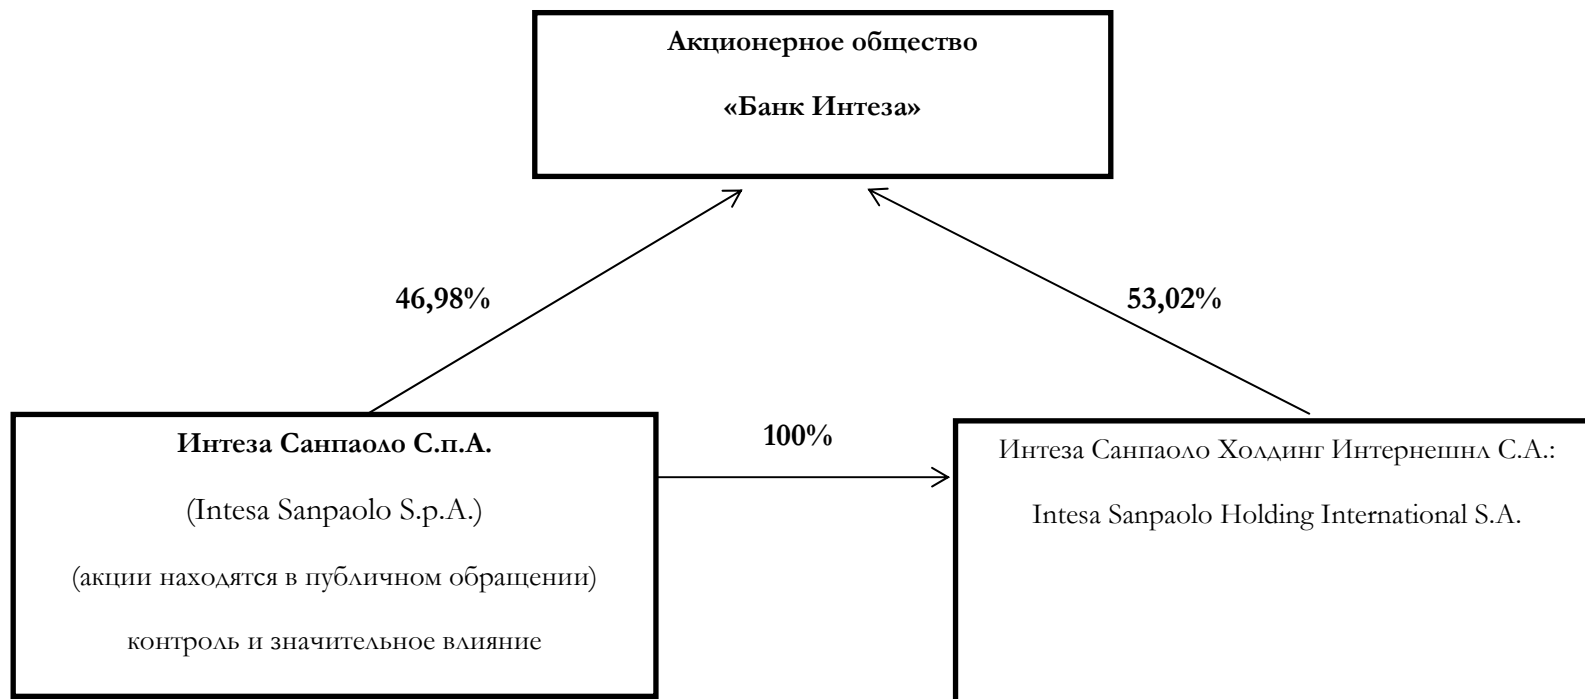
Акционерное общество

«Банк Интеза»

46,98%

53,02%

Интеза Санпаоло С.п.А.

(Intesa Sanpaolo S.p.A.)

(акции находятся в публичном обращении)

контроль и значительное влияние

100%

Интеза Санпаоло Холдинг Интернешнл С.А.:

Intesa Sanpaolo Holding International S.A.